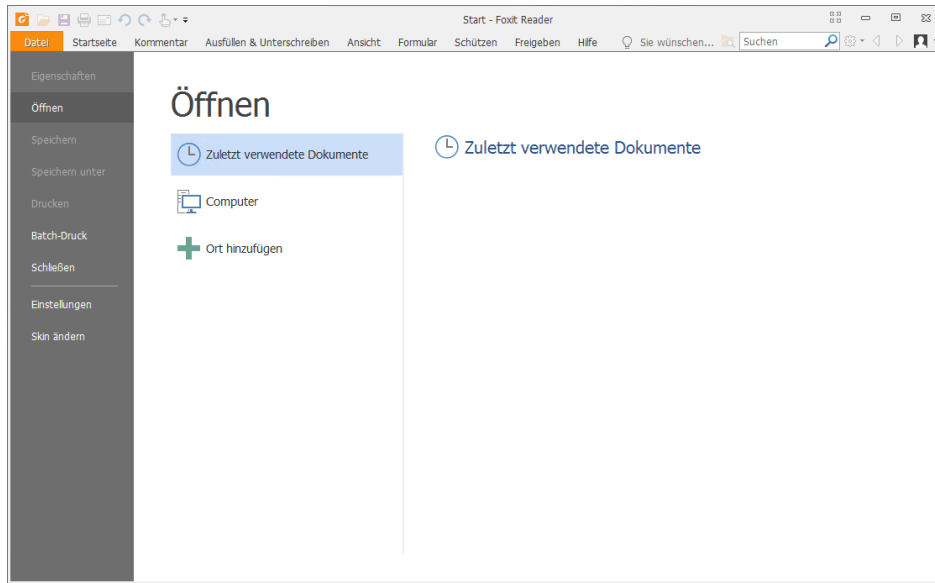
Start - Foxit Reader

Datei Startseite Kommentar Ausfüllen & Unterschreiben Ansicht Formular Schützen Freigeben Hilfe Sie wünschen... Suchen

Eigenschaften
Öffnen
Speichern
Speichern unter
Drucken
Batch-Druck
Schließen
Einstellungen
Skin ändern

Öffnen

Zuletzt verwendete Dokumente
Computer
Ort hinzufügen

Zuletzt verwendete Dokumente